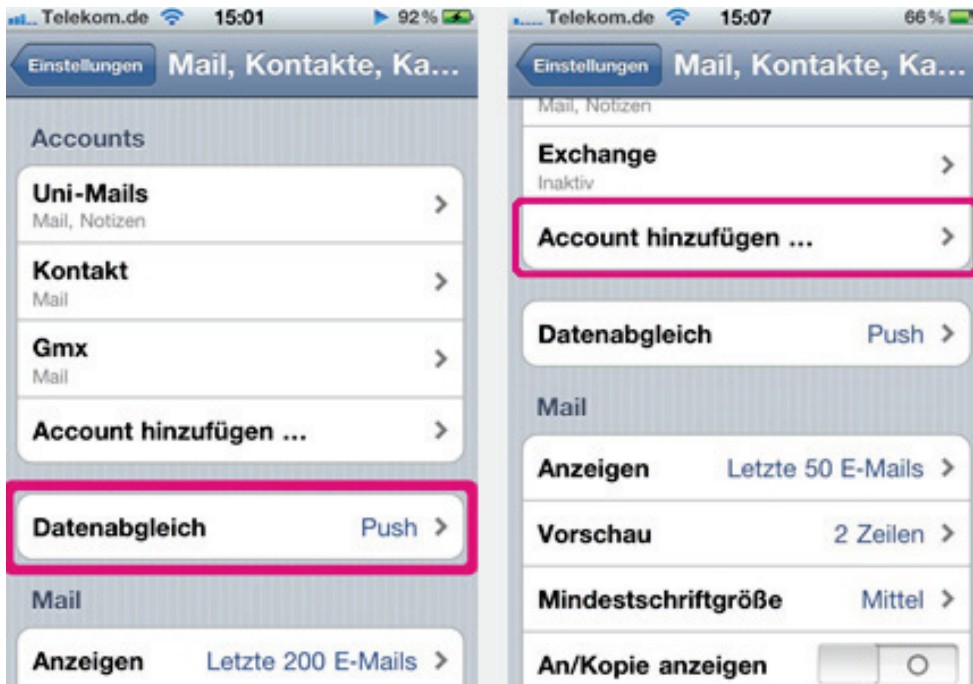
Telekom.de 15:01 92 %

Einstellungen Mail, Kontakte, Ka...

Accounts

Uni-Mails
Mail, Notizen

Kontakt
Mail

Gmx
Mail

Account hinzufügen ...

Datenabgleich Push

Mail

Anzeigen Letzte 200 E-Mails

Telekom.de 15:07 66 %

Einstellungen Mail, Kontakte, Ka...

Mail, Notizen

Exchange
Inaktiv

Account hinzufügen ...

Datenabgleich Push

Mail

Anzeigen Letzte 50 E-Mails

Vorschau 2 Zeilen

Mindestschriftgröße Mittel

An/Kopie anzeigen O